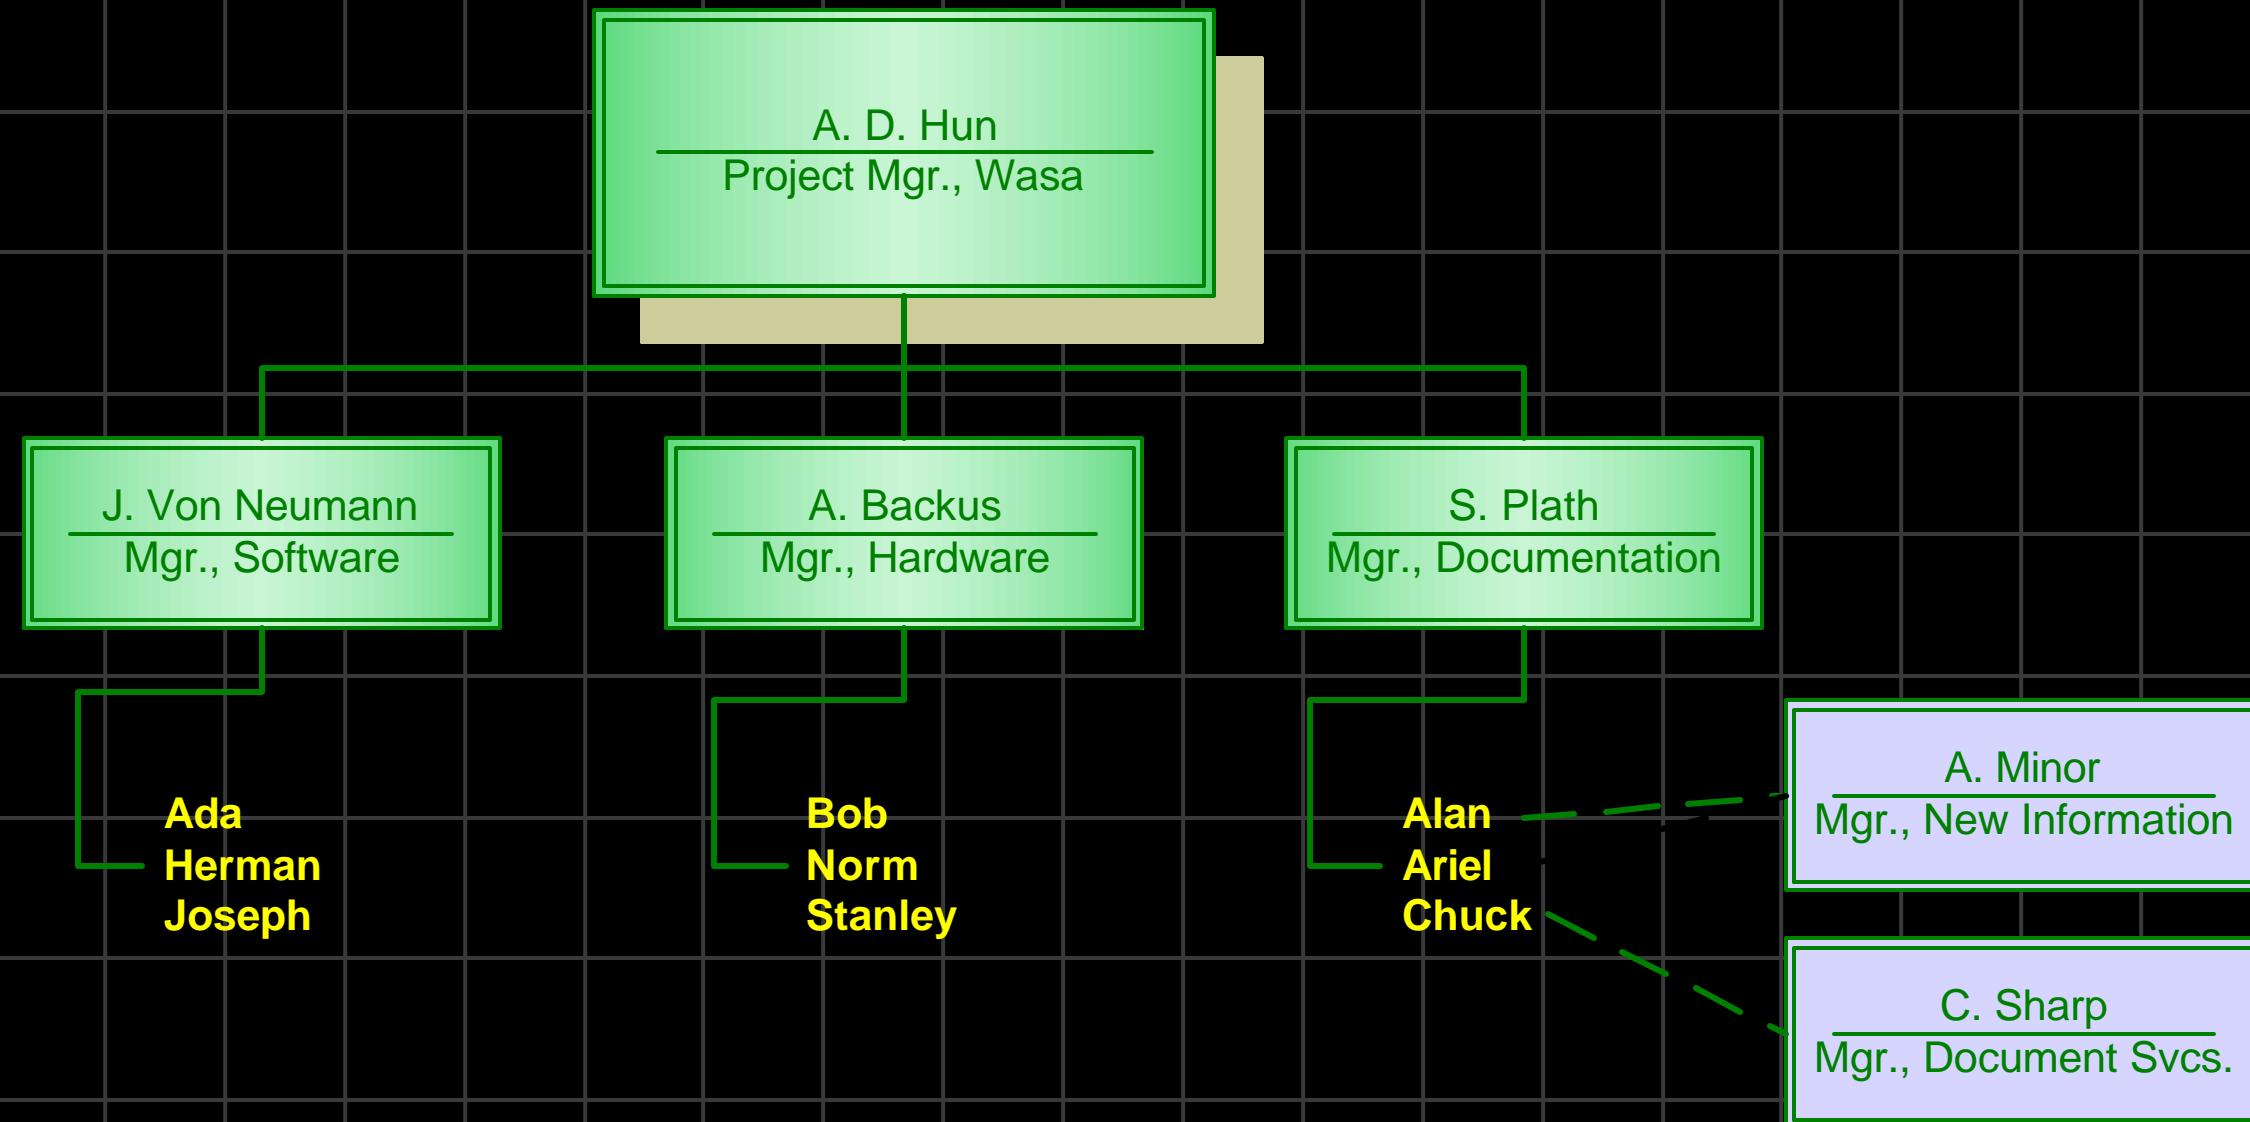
A. D. Hun
Project Mgr., Wasa

J. Von Neumann
Mgr., Software

A. Backus
Mgr., Hardware

S. Plath
Mgr., Documentation

Ada
Herman
Joseph

Bob
Norm
Stanley

Alan
Ariel
Chuck

A. Minor
Mgr., New Information

C. Sharp
Mgr., Document Svcs.